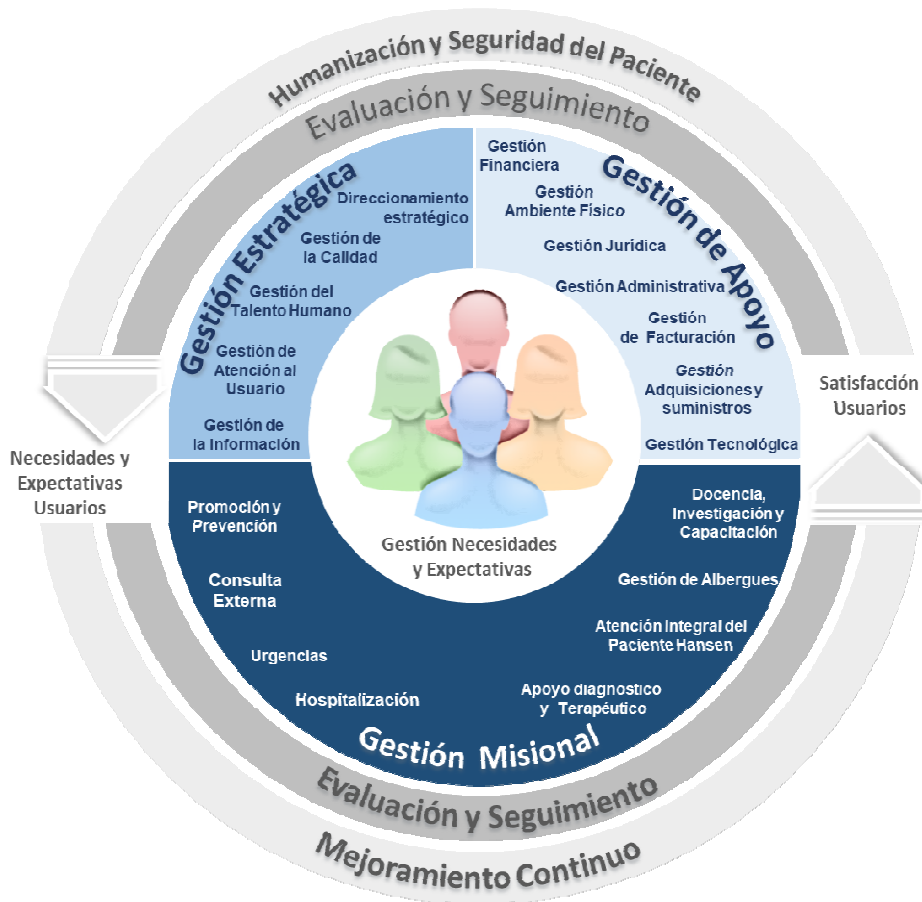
Humanización y Seguridad del Paciente

Evaluación y Seguimiento

Gestión Estratégica

Direccionamiento estratégico

Gestión de la Calidad

Gestión del Talento Humano

Gestión de Atención al Usuario

Gestión de la Información

Gestión de Apoyo

Gestión Financiera

Gestión Ambiente Físico

Gestión Jurídica

Gestión Administrativa

Gestión de Facturación

Gestión Adquisiciones y suministros

Gestión Tecnológica

Necesidades y Expectativas Usuarios

Satisfacción Usuarios

Gestión Necesidades y Expectativas

Promoción y Prevención

Consulta Externa

Urgencias

Hospitalización

Docencia, Investigación y Capacitación

Gestión de Albergues

Atención Integral del Paciente Hansen

Apoyo diagnostico y Terapéutico

Gestión Misional

Evaluación y Seguimiento

Mejoramiento Continuo